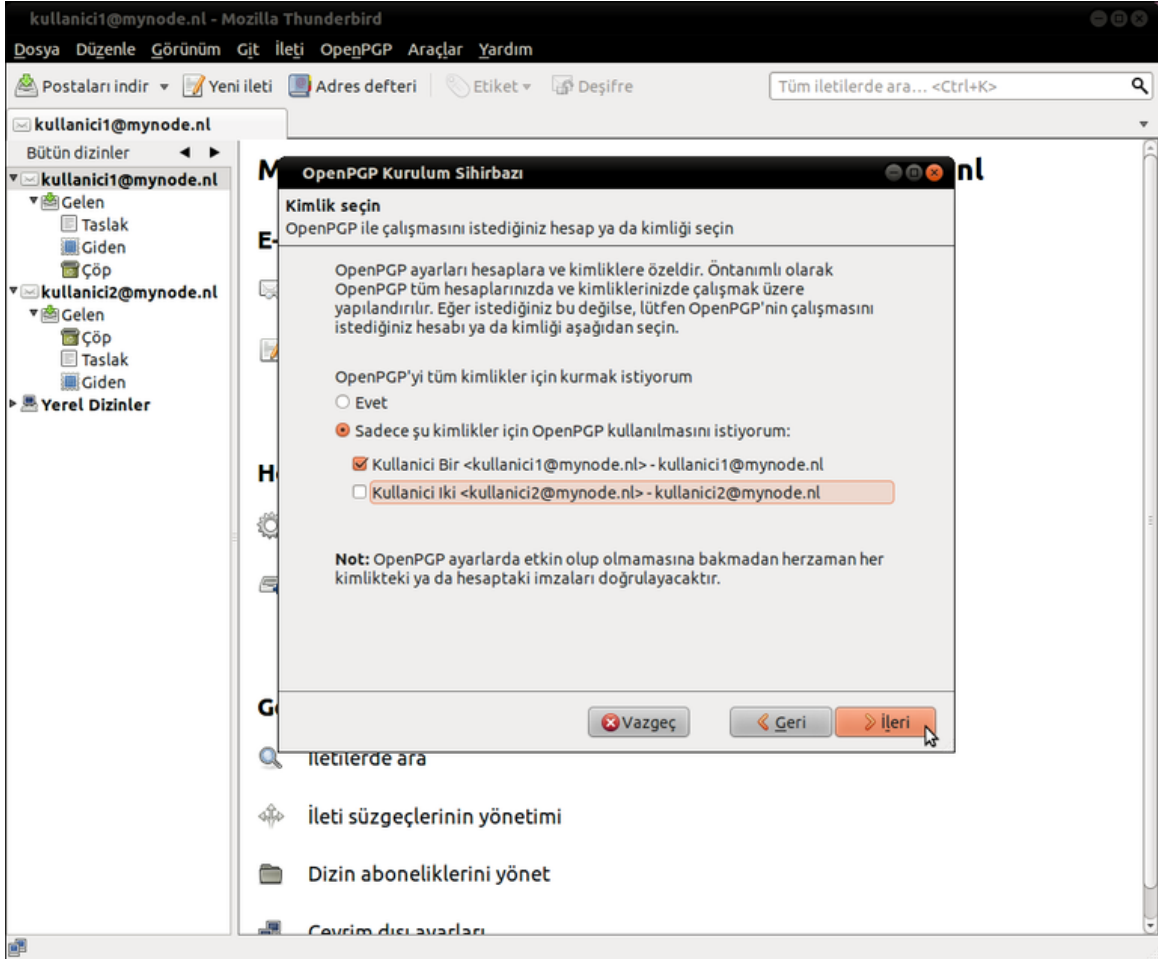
kullanici1@mynode.nl - Mozilla Thunderbird

Dosya Düzenle Görünüm Git İleti OpenPGP Araçlar Yardım

Postaları indir Yeni ileti Adres defteri Etiket Deşifre Tüm iletilerde ara... <Ctrl+K>

kullanici1@mynode.nl

Bütün dizinler

kullanici1@mynode.nl
Gelen
Taslak
Giden
Çöp
kullanici2@mynode.nl
Gelen
Çöp
Taslak
Giden
Yerel Dizinler

M nl

E-

H

G

İletilerde ara

İleti süzgeçlerinin yönetimi

Dizin aboneliklerini yönet

Çevrim dışı ayarları

OpenPGP Kurulum Sihirbazı

Kimlik seçin
OpenPGP ile çalışmasını istediğiniz hesap ya da kimliği seçin

OpenPGP ayarları hesaplara ve kimliklere özeldir. Öntanımlı olarak OpenPGP tüm hesaplarınızda ve kimliklerinizde çalışmak üzere yapılandırılır. Eğer istediğiniz bu değilse, lütfen OpenPGP'nin çalışmasını istediğiniz hesabı ya da kimliği aşağıdan seçin.

OpenPGP'yi tüm kimlikler için kurmak istiyorum
Evet
Sadece şu kimlikler için OpenPGP kullanılmasını istiyorum:
Kullanici Bir <kullanici1@mynode.nl> - kullanici1@mynode.nl
Kullanici Iki <kullanici2@mynode.nl> - kullanici2@mynode.nl

Not: OpenPGP ayarlarda etkin olup olmamasına bakmadan herzaman her kimlikteki ya da hesaptaki imzaları doğrulayacaktır.

Vazgeç Geri İleri